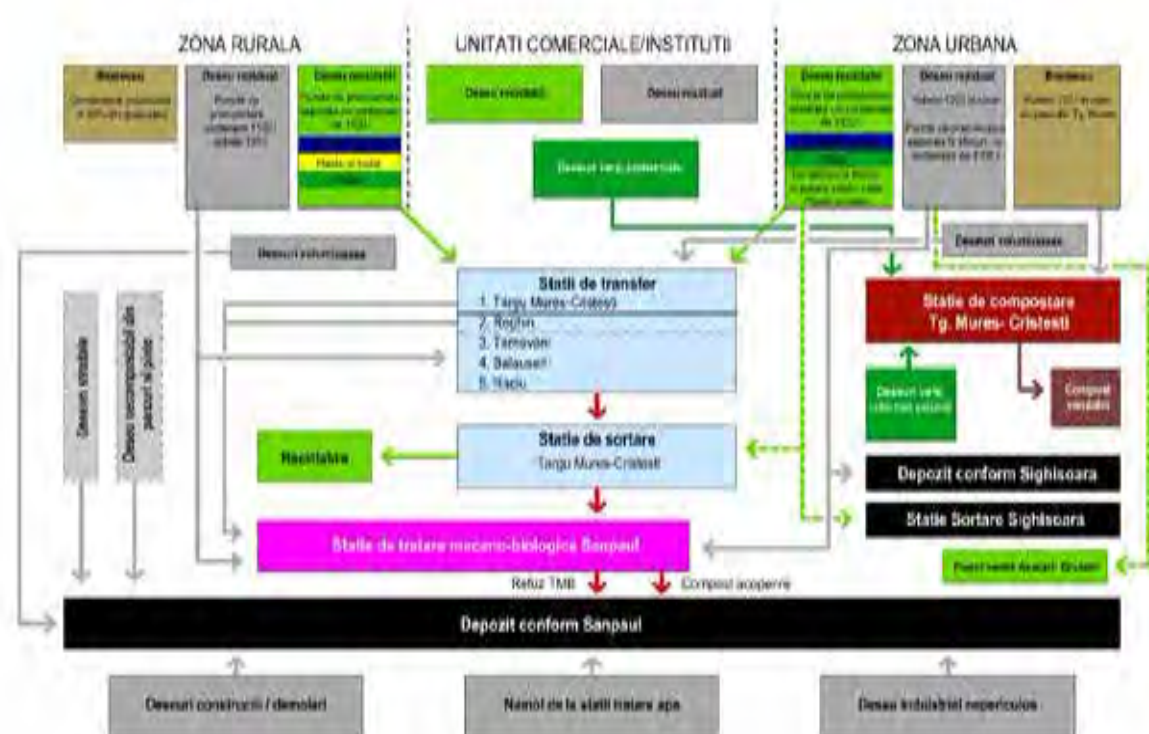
ZONA RURALA

UNITATI COMERCIALE/INSTITUTII

ZONA URBANA

Biodeseu
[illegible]

Deseu rezidual
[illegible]

Deseu reciclabil
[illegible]

Hartie si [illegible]

Deseu reciclabil

Deseu rezidual

Deseuri verzi comerciale

Deseu reciclabil
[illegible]

Deseu rezidual
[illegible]

Biodeseu
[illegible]

Deseuri voluminoase

Deseuri voluminoase

Deseuri stradale

Deseu necompostabil din parcuri si piete

Statii de transfer
1. Targu Mures-Cristesti
2. Reghin
3. Tarnaveni
4. Balauseri
5. Naciu

Statie de compostare Tg. Mures- Cristesti

Deseuri verzi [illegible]

Compost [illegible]

Reciclatorii

Statie de sortare
Targu Mures-Cristesti

Depozit conform Sighisoara

Statie Sortare Sighisoara

Statie de tratare mecano-biologica Sanpaul

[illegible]

Refuz TMB

Compost acoperire

Depozit conform Sanpaul

Deseuri constructii / demolari

Namol de la statii tratare apa

Deseu industriale nepericuloase